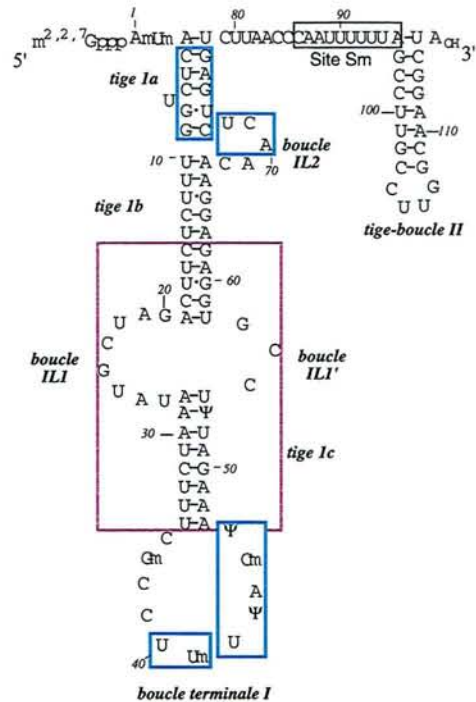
1
80
90
$m^{2,2,7}$Gppp AmUm A-U CUUAACCCAAUUUUUA-U A$_{OH}$
5'
3'
Site Sm
tige 1a
C-G
U-A
C-G
U G·U
G-C
U C
A
boucle IL2
10 – U-A
C A 70
U-A
U·G
C-G
U-A
C-G
C-A
U·G – 60
20
C-G
A G A-U
U
G
tige 1b
G-C
C-G
C-G
100 – U-A
U-A – 110
G-C
C-G
C G
U U
tige-boucle II
boucle IL1
boucle IL1'
C
G
C
U A U A-U
A-Ψ
C
30 – A-U
U-A
C-G – 50
U-A
U-A
U-A
tige 1c
C
Gm
C
C
Ψ
Cm
A
Ψ
U
U
Um
40
boucle terminale I